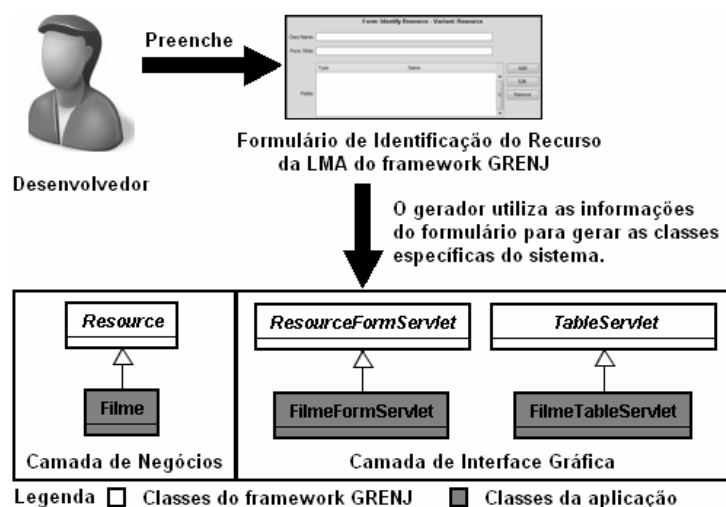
Preenche

Form: Identify Resource - Variant: Resource

Class Name:

Form Title:

Type

Name

Fields:

Add

Edit

Remove

Formulário de Identificação do Recurso da LMA do framework GRENJ

Desenvolvedor

O gerador utiliza as informações do formulário para gerar as classes específicas do sistema.

Resource

Filme

Camada de Negócios

ResourceFormServlet

FilmeFormServlet

TableServlet

FilmeTableServlet

Camada de Interface Gráfica

Legenda Classes do framework GRENJ Classes da aplicação